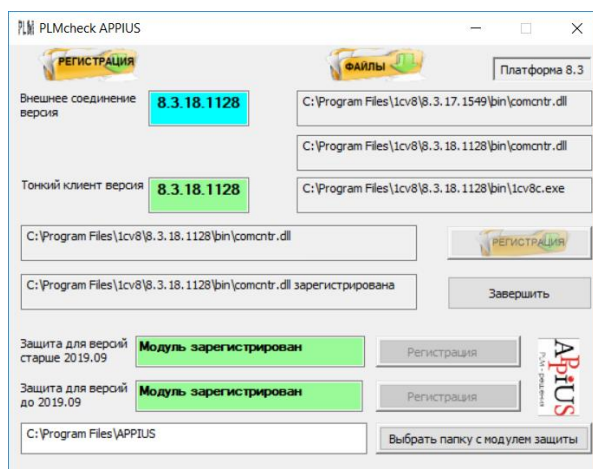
PLM PLMcheck APPIUS

РЕГИСТРАЦИЯ

ФАЙЛЫ

Платформа 8.3

Внешнее соединение версия

8.3.18.1128

C:\Program Files\1cv8\8.3.17.1549\bin\comcntr.dll

C:\Program Files\1cv8\8.3.18.1128\bin\comcntr.dll

Тонкий клиент версия

8.3.18.1128

C:\Program Files\1cv8\8.3.18.1128\bin\1cv8c.exe

C:\Program Files\1cv8\8.3.18.1128\bin\comcntr.dll

РЕГИСТРАЦИЯ

C:\Program Files\1cv8\8.3.18.1128\bin\comcntr.dll зарегистрирована

Завершить

Защита для версий старше 2019.09

Модуль зарегистрирован

Регистрация

Защита для версий до 2019.09

Модуль зарегистрирован

Регистрация

APPIUS
PLM - решения

C:\Program Files\APPIUS

Выбрать папку с модулем защиты